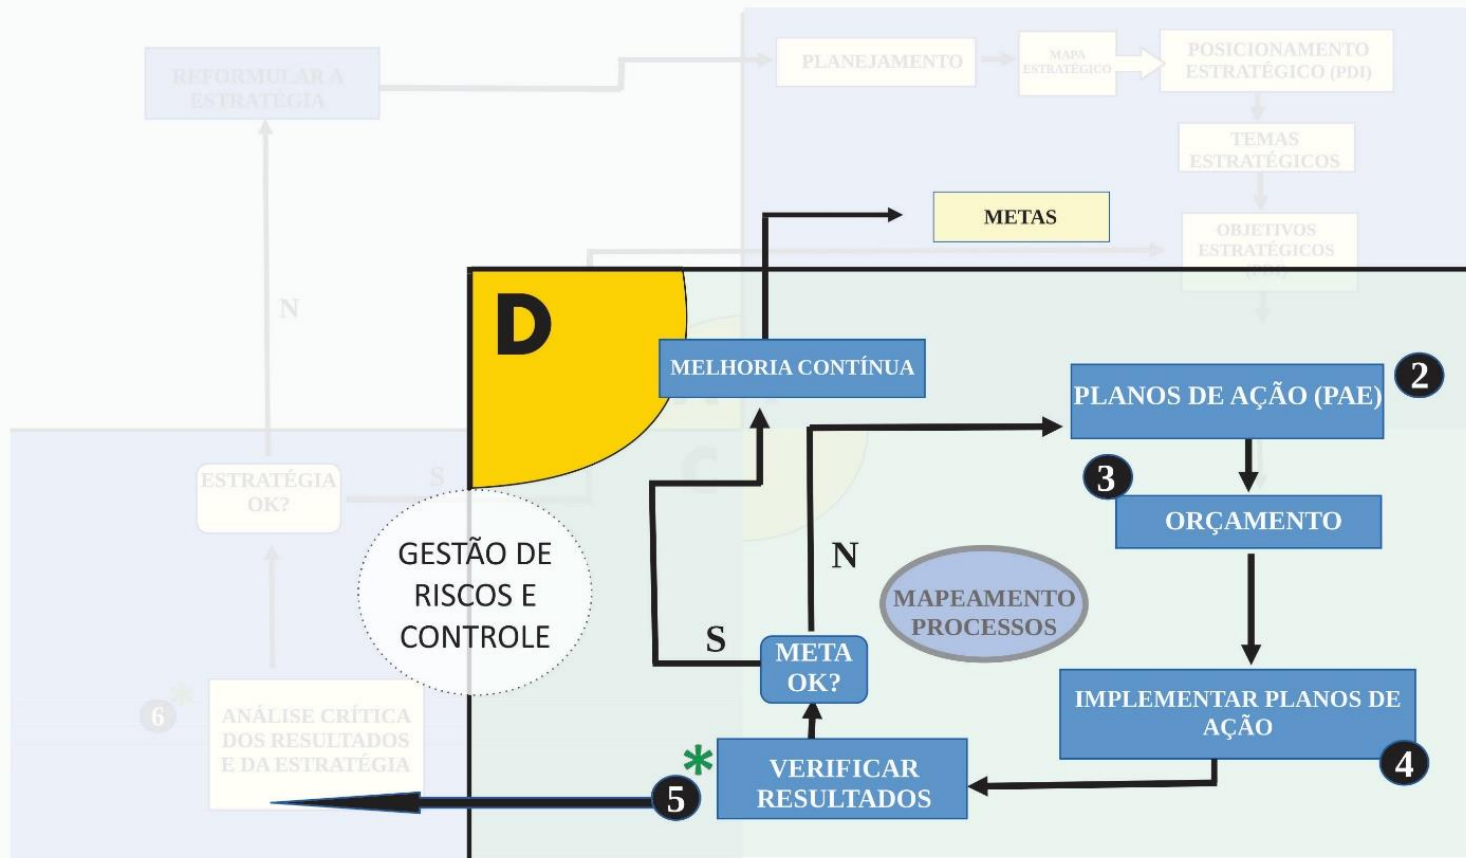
REFORMULAR A ESTRATÉGIA

PLANEJAMENTO

MAPA ESTRATÉGICO

POSICIONAMENTO ESTRATÉGICO (PDI)

TEMAS ESTRATÉGICOS

METAS

OBJETIVOS ESTRATÉGICOS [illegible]

N

D

MELHORIA CONTÍNUA

PLANOS DE AÇÃO (PAE)

2

3

ORÇAMENTO

ESTRATÉGIA OK?

S

GESTÃO DE RISCOS E CONTROLE

N

MAPEAMENTO PROCESSOS

S

META OK?

IMPLEMENTAR PLANOS DE AÇÃO

4

6

ANÁLISE CRÍTICA DOS RESULTADOS E DA ESTRATÉGIA

*

VERIFICAR RESULTADOS

5